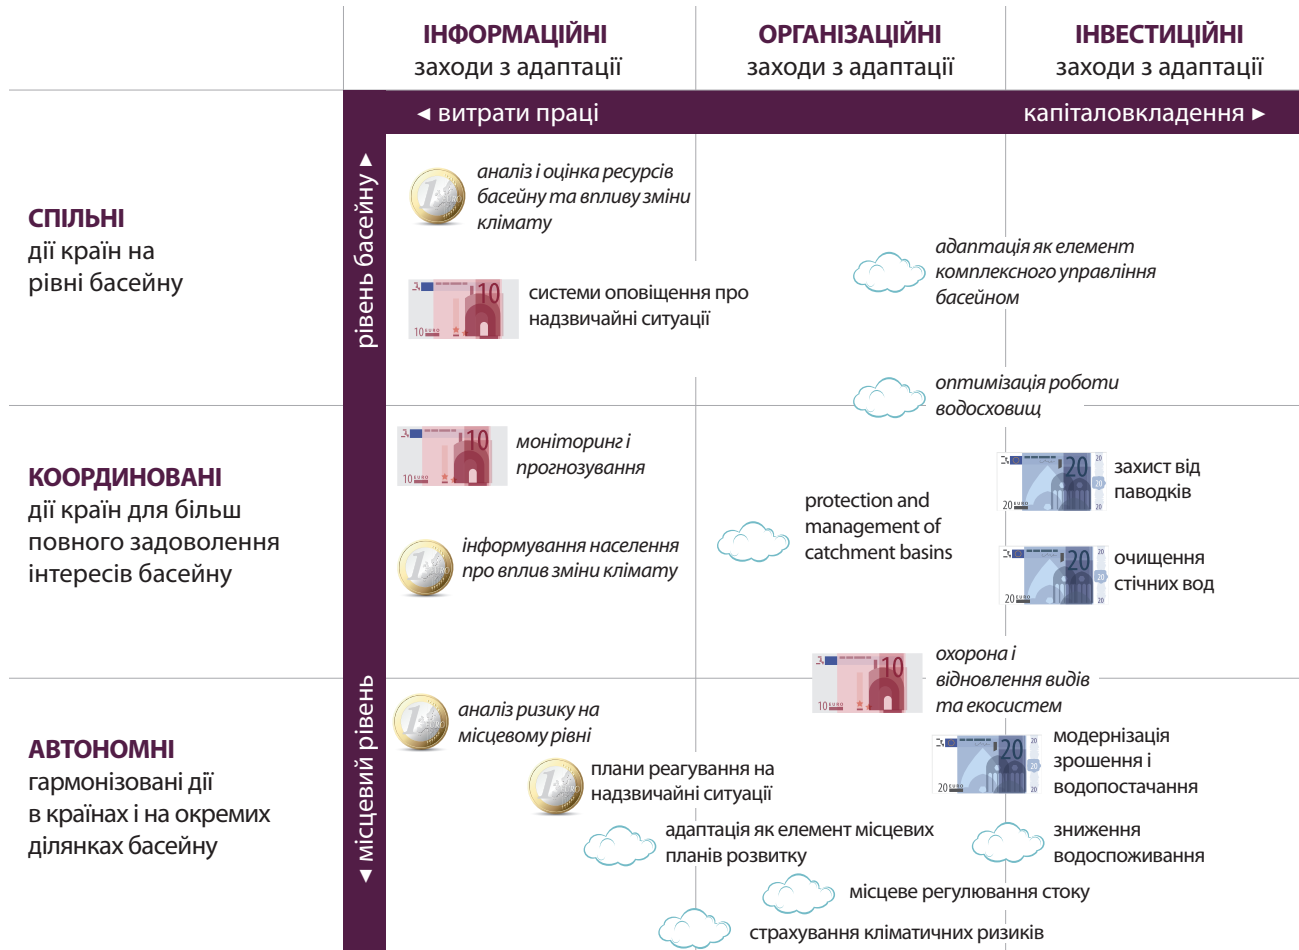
ІНФОРМАЦІЙНІ заходи з адаптації | ОРГАНІЗАЦІЙНІ заходи з адаптації | ІНВЕСТИЦІЙНІ заходи з адаптації

◄ витрати праці | капіталовкладення ►

рівень басейну ▲

▼ місцевий рівень

СПІЛЬНІ
дії країн на рівні басейну

аналіз і оцінка ресурсів басейну та впливу зміни клімату

системи оповіщення про надзвичайні ситуації

адаптація як елемент комплексного управління басейном

оптимізація роботи водосховищ

КООРДИНОВАНІ
дії країн для більш повного задоволення інтересів басейну

моніторинг і прогнозування

захист від паводків

protection and management of catchment basins

інформування населення про вплив зміни клімату

очищення стічних вод

охорона і відновлення видів та екосистем

АВТОНОМНІ
гармонізовані дії в країнах і на окремих ділянках басейну

аналіз ризику на місцевому рівні

модернізація зрошення і водопостачання

плани реагування на надзвичайні ситуації

адаптація як елемент місцевих планів розвитку

зниження водоспоживання

місцеве регулювання стоку

страхування кліматичних ризиків